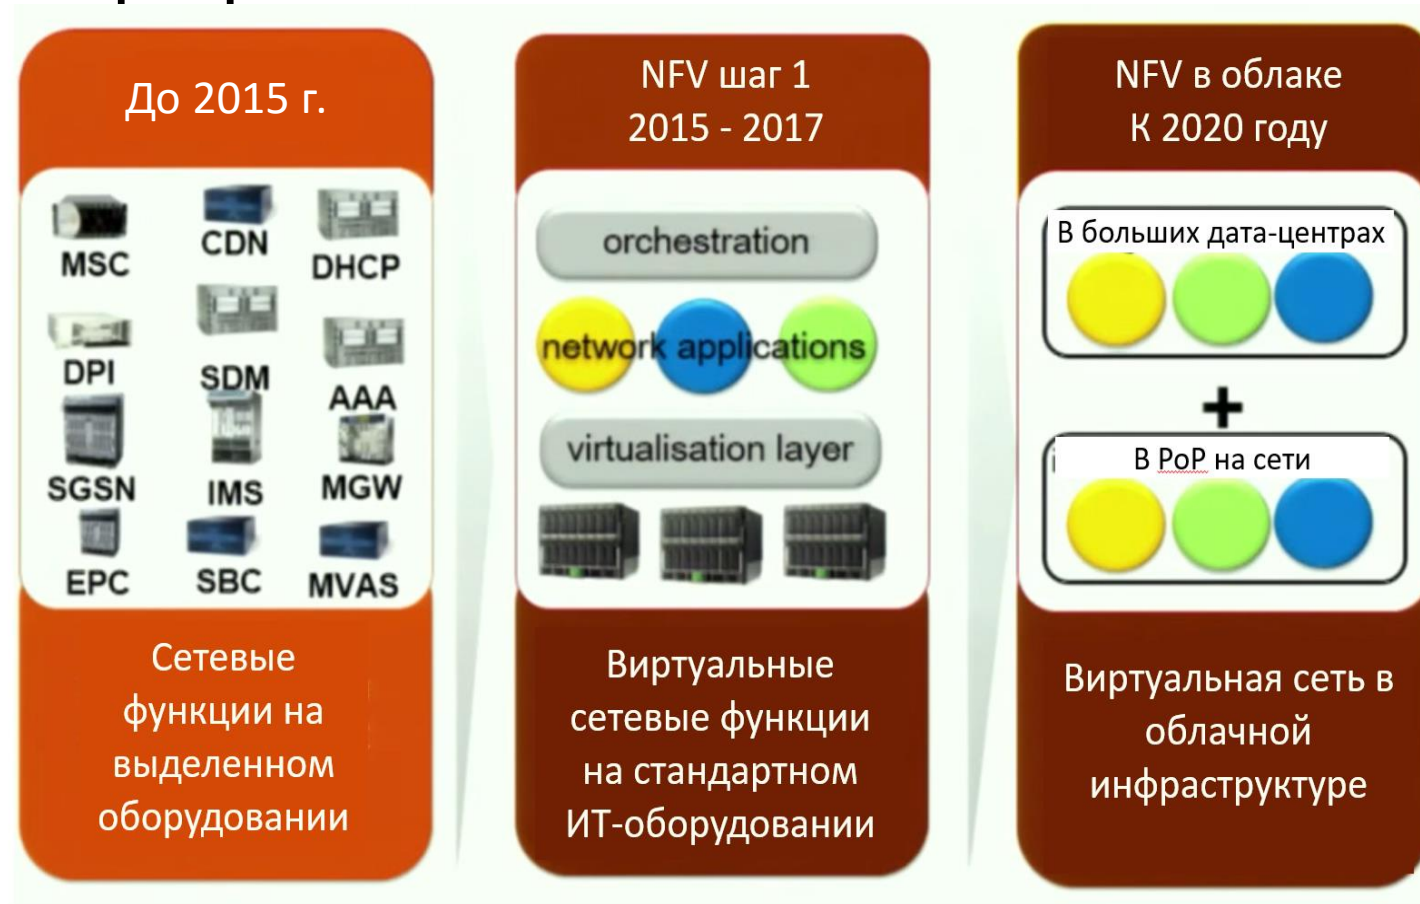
До 2015 г.

MSC
CDN
DHCP
DPI
SDM
AAA
SGSN
IMS
MGW
EPC
SBC
MVAS

Сетевые функции на выделенном оборудовании

NFV шаг 1
2015 - 2017

orchestration

network applications

virtualisation layer

Виртуальные сетевые функции на стандартном ИТ-оборудовании

NFV в облаке
К 2020 году

В больших дата-центрах

+

В PoP на сети

Виртуальная сеть в облачной инфраструктуре